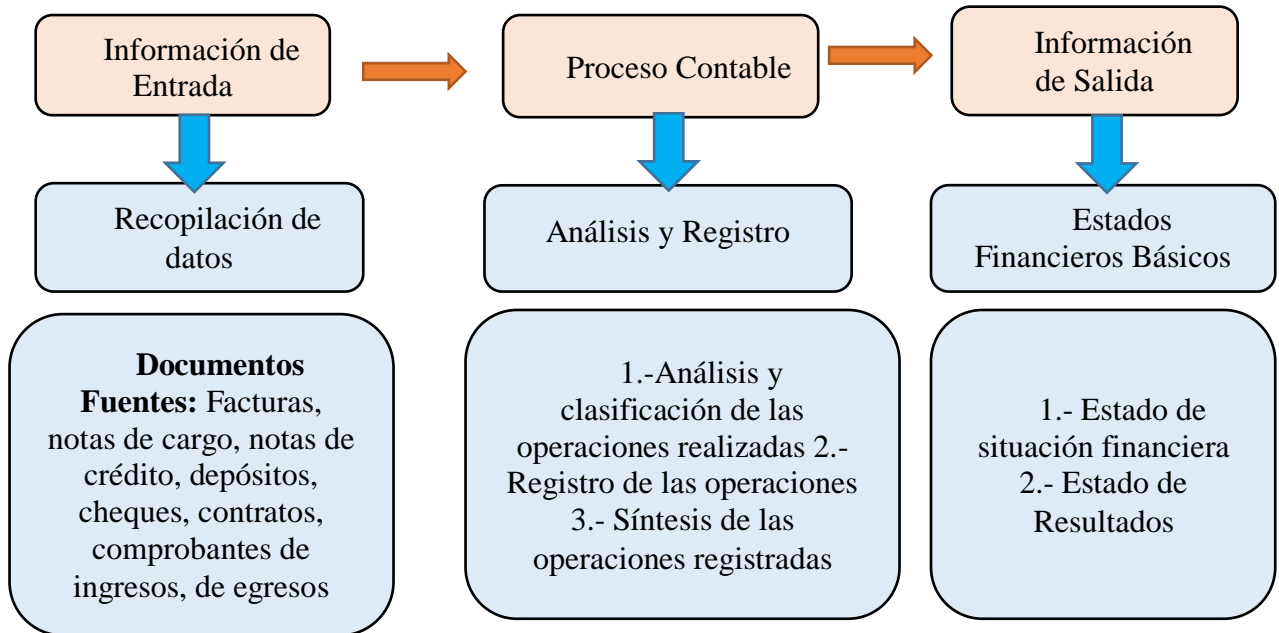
Información de Entrada

Proceso Contable

Información de Salida

Recopilación de datos

Análisis y Registro

Estados Financieros Básicos

**Documentos Fuentes:** Facturas, notas de cargo, notas de crédito, depósitos, cheques, contratos, comprobantes de ingresos, de egresos

1.-Análisis y clasificación de las operaciones realizadas 2.- Registro de las operaciones 3.- Síntesis de las operaciones registradas

1.- Estado de situación financiera 2.- Estado de Resultados